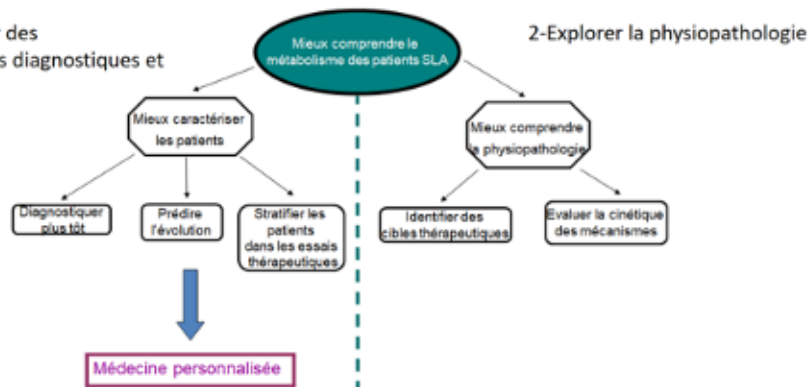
des
s diagnostiques et

Mieux comprendre le métabolisme des patients SLA

2-Explorer la physiopathologie

Mieux caractériser les patients

Mieux comprendre la physiopathologie

Diagnostiquer plus tôt

Prédire l'évolution

Stratifier les patients dans les essais thérapeutiques

Identifier des cibles thérapeutiques

Evaluer la cinétique des mécanismes

Médecine personnalisée